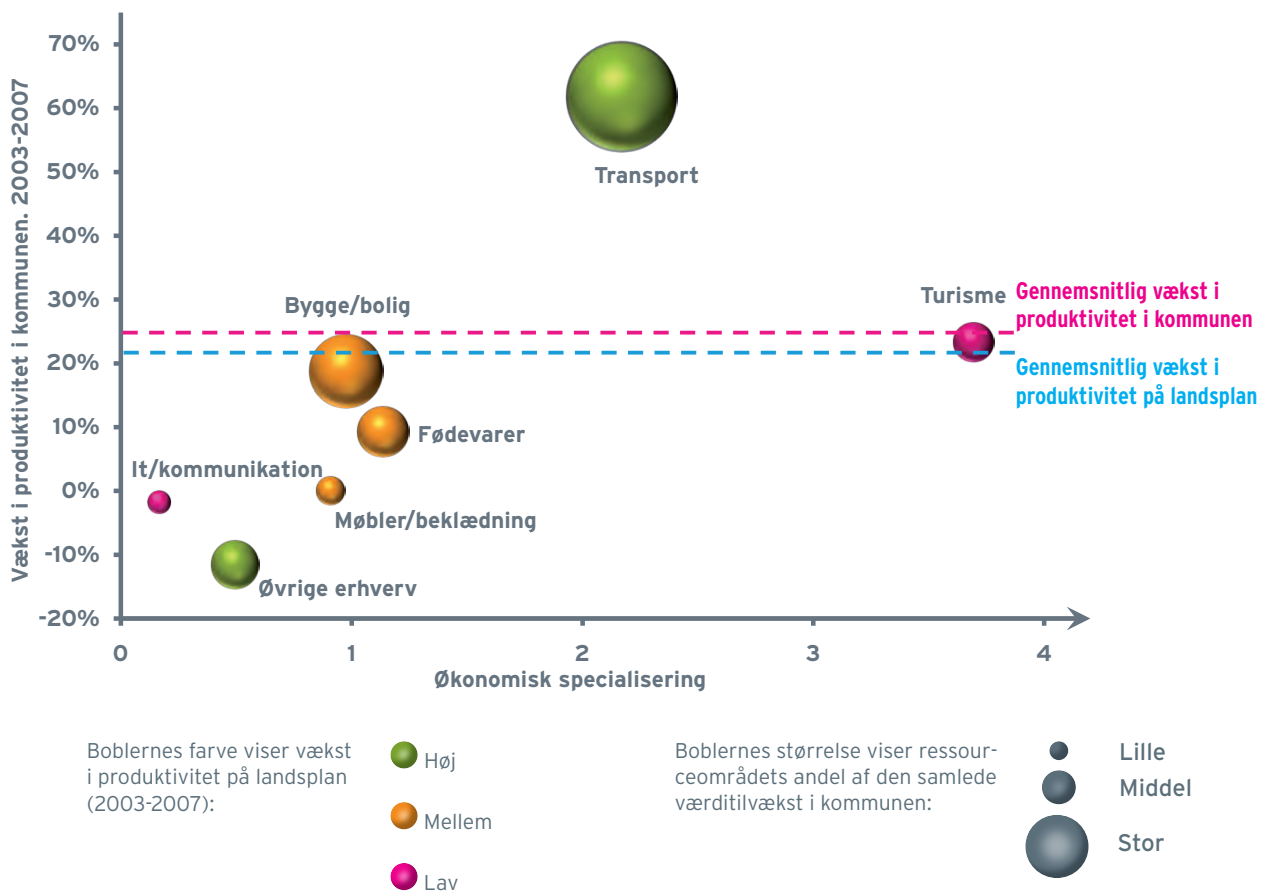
Vækst i produktivitet i kommunen. 2003-2007

70%
60%
50%
40%
30%
20%
10%
0%
-10%
-20%

Transport

Bygge/bolig

Turisme

Gennemsnitlig vækst i produktivitet i kommunen

Gennemsnitlig vækst i produktivitet på landsplan

Fødevarer

It/kommunikation

Møbler/beklædning

Øvrige erhverv

0
1
2
3
4

Økonomisk specialisering

Boblernes farve viser vækst i produktivitet på landsplan (2003-2007):

Høj

Mellem

Lav

Boblernes størrelse viser ressourceområdets andel af den samlede værditilvækst i kommunen:

Lille

Middel

Stor